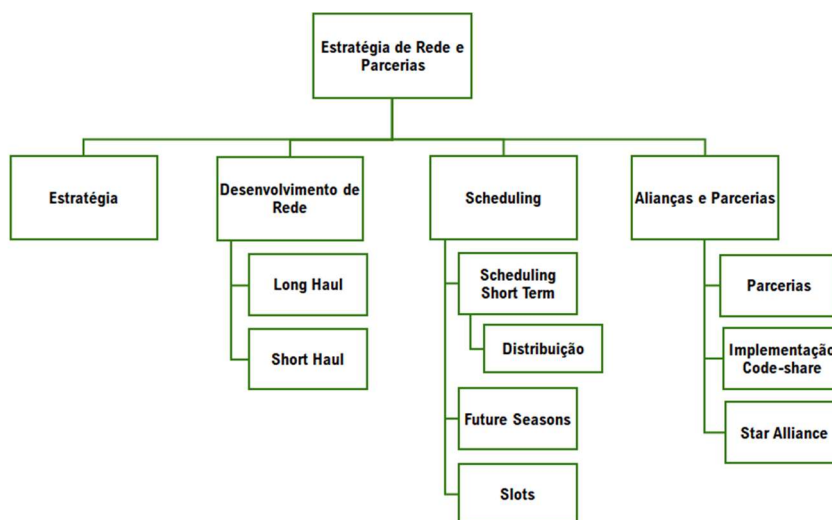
Estratégia de Rede e Parcerias

Estratégia

Desenvolvimento de Rede

Long Haul

Short Haul

Scheduling

Scheduling Short Term

Distribuição

Future Seasons

Slots

Alianças e Parcerias

Parcerias

Implementaçã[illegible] Code-share

Star Alliance